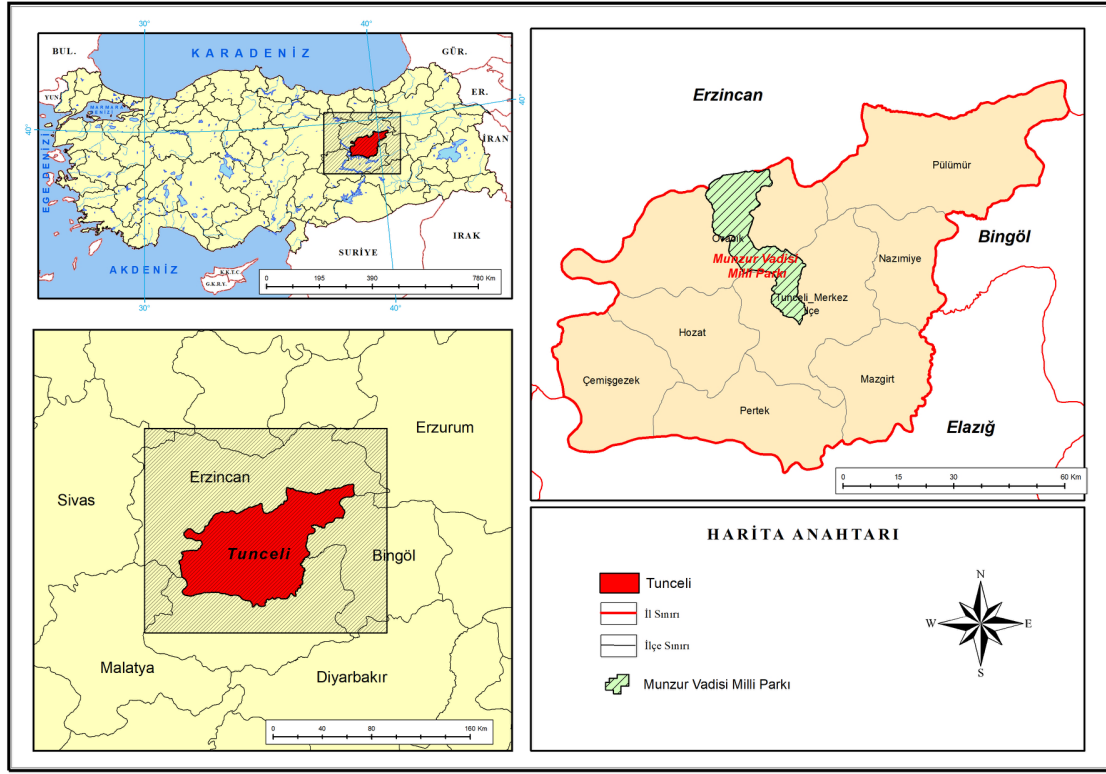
30°
40°
BUL.
KARADENİZ
GÜR.
YUN.
MARMARA
ER.
40°
40°
İRAN
EGE DENİZİ
SURİYE
IRAK
AKDENİZ
K.K.T.C.
G.K.R.Y.
0 195 390 780 Km
30°
40°

Erzincan
Pülümür
Bingöl
Ovacık
Munzur Vadisi Milli Parkı
Nazımiye
Tunceli_Merkez İlçe
Hozat
Çemişgezek
Mazgirt
Pertek
Elazığ
0 15 30 60 Km

Erzurum
Erzincan
Sivas
Tunceli
Bingöl
Malatya
Diyarbakır
0 40 80 160 Km

HARİTA ANAHTARI
Tunceli
İl Sınırı
İlçe Sınırı
Munzur Vadisi Milli Parkı
N
W
E
S